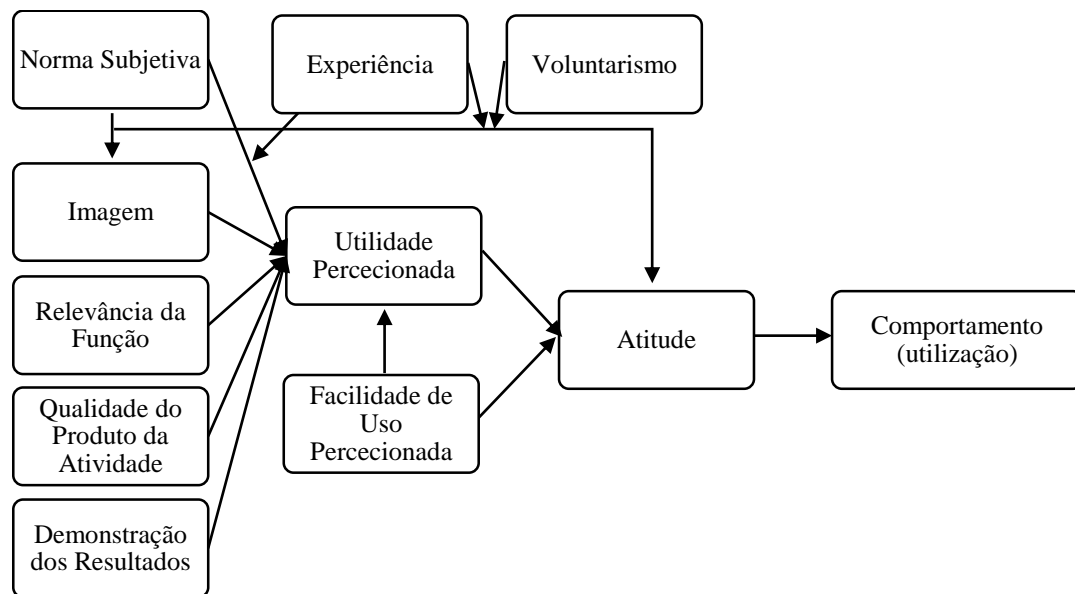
Norma Subjetiva

Experiência

Voluntarismo

Imagem

Utilidade Percecionada

Relevância da Função

Atitude

Comportamento (utilização)

Facilidade de Uso Percecionada

Qualidade do Produto da Atividade

Demonstração dos Resultados